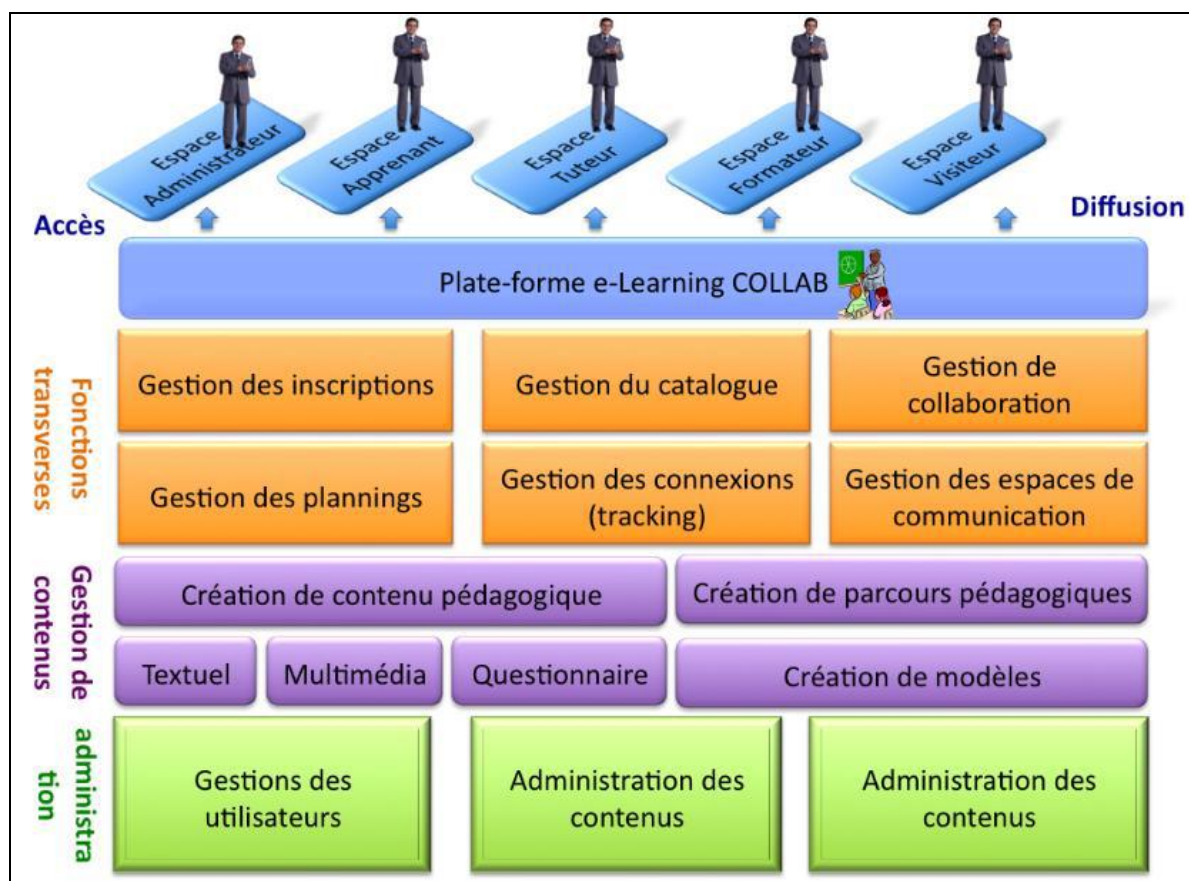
Espace Administrateur

Espace Apprenant

Espace Tuteur

Espace Formateur

Espace Visiteur

Accès

Diffusion

Plate-forme e-Learning COLLAB

Fonctions transverses

Gestion des inscriptions

Gestion du catalogue

Gestion de collaboration

Gestion des plannings

Gestion des connexions (tracking)

Gestion des espaces de communication

Gestion de contenus

Création de contenu pédagogique

Création de parcours pédagogiques

Textuel

Multimédia

Questionnaire

Création de modèles

administra tion

Gestions des utilisateurs

Administration des contenus

Administration des contenus